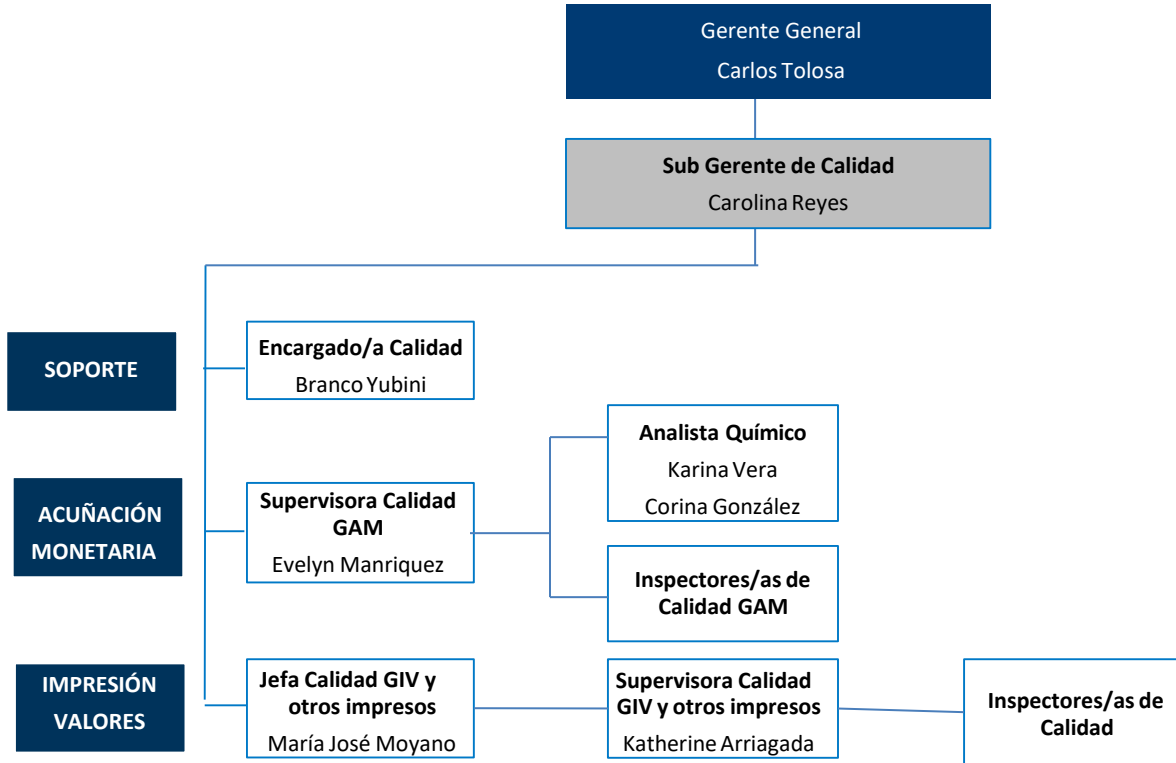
Gerente General
Carlos Tolosa

Sub Gerente de Calidad
Carolina Reyes

SOPORTE

Encargado/a Calidad
Branco Yubini

ACUÑACIÓN MONETARIA

Supervisora Calidad GAM
Evelyn Manriquez

Analista Químico
Karina Vera
Corina González

Inspectores/as de Calidad GAM

IMPRESIÓN VALORES

Jefa Calidad GIV y otros impresos
María José Moyano

Supervisora Calidad GIV y otros impresos
Katherine Arriagada

Inspectores/as de Calidad